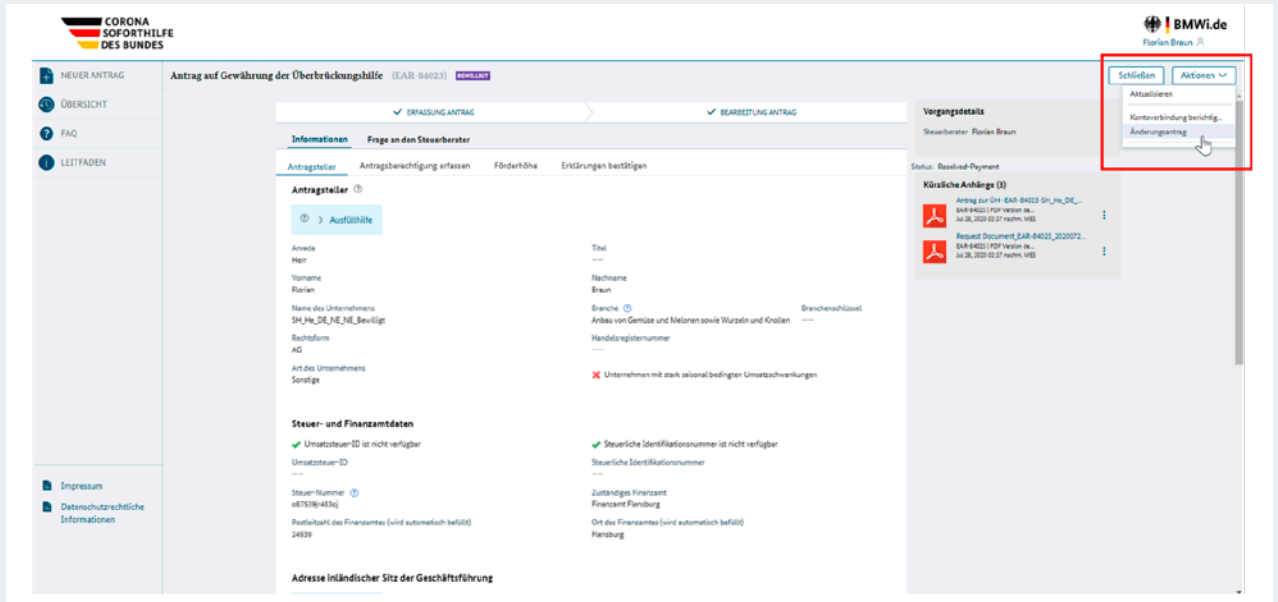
CORONA
SOFORTHILFE
DES BUNDES

BMWi.de
Florian Braun

NEUER ANTRAG
ÜBERSICHT
FAQ
LEITFADEN

Antrag auf Gewährung der Überbrückungshilfe (EAR-84023) BEWILLIGT

Schließen
Aktionen
Aktualisieren
Kontoverbindung berichtig...
Änderungsantrag

ERFASSUNG ANTRAG
BEARBEITUNG ANTRAG

Informationen
Frage an den Steuerberater

Antragsteller
Antragsberechtigung erfassen
Förderhöhe
Erklärungen bestätigen

Antragsteller

Ausfüllhilfe

Anrede
Herr

Titel
---

Vorname
Florian

Nachname
Braun

Name des Unternehmens
SH_He_DE_NE_NE_Bewilligt

Branche
Anbau von Gemüse und Melonen sowie Wurzeln und Knollen

Branchenschlüssel
---

Rechtsform
AG

Handelsregisternummer
---

Art des Unternehmens
Sonstige

Unternehmen mit stark saisonal bedingten Umsatzschwankungen

Steuer- und Finanzamtdaten

Umsatzsteuer-ID ist nicht verfügbar

Steuerliche Identifikationsnummer ist nicht verfügbar

Umsatzsteuer-ID
---

Steuerliche Identifikationsnummer
---

Steuer-Nummer
o87539j483oj

Zuständiges Finanzamt
Finanzamt Flensburg

Postleitzahl des Finanzamtes (wird automatisch befüllt)
24939

Ort des Finanzamtes (wird automatisch befüllt)
Flensburg

Adresse inländischer Sitz der Geschäftsführung

Vorgangsdetails
Steuerberater Florian Braun

Status: Resolved-Payment

Kürzliche Anhänge (3)
Antrag zur ÜH -EAR-84023-SH_He_DE_...
EAR-84023 | PDF Version de...
Jul 28, 2020 02:37 nachm. MES
Request Document_EAR-84023_2020072...
EAR-84023 | PDF Version de...
Jul 28, 2020 02:37 nachm. MES

Impressum
Datenschutzrechtliche Informationen